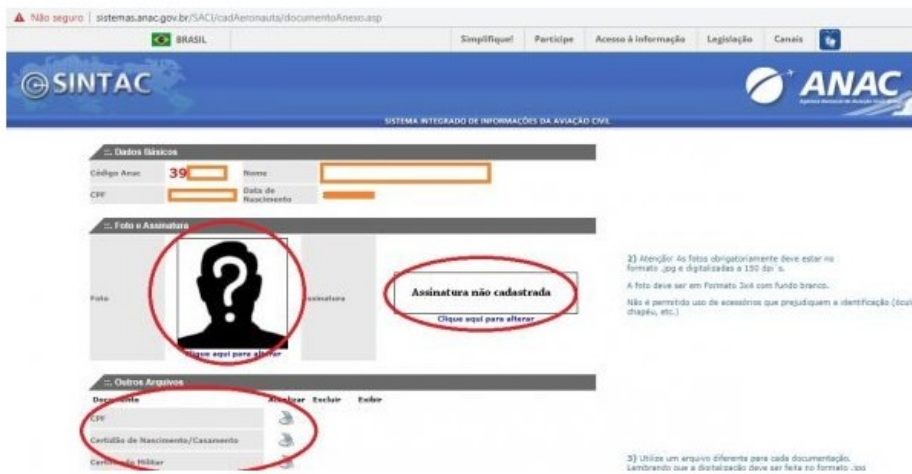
Não seguro | sistemas.anac.gov.br/SACI/cadAeronauta/documentoAnexo.asp

BRASIL

Simplifique! Participe Acesso à informação Legislação Canais

SINTAC

ANAC

SISTEMA INTEGRADO DE INFORMAÇÕES DA AVIAÇÃO CIVIL

:: Dados Básicos

Código Anac 39

Nome

CPF

Data de Nascimento

:: Foto e Assinatura

Foto

?

Clique aqui para alterar

Assinatura

Assinatura não cadastrada

Clique aqui para alterar

2) Atenção! As fotos obrigatoriamente deve estar no formato .jpg e digitalizadas a 150 dpi´s.

A foto deve ser em Formato 3x4 com fundo branco.

Não é permitido uso de acessórios que prejudiquem a identificação (óculos, chapéu, etc.)

:: Outros Arquivos

Documento Atualizar Excluir Exibir

CPF

Certidão de Nascimento/Casamento

Certificado Militar

3) Utilize um arquivo diferente para cada documentação. Lembrando que a digitalização deve ser feita no formato .jpg